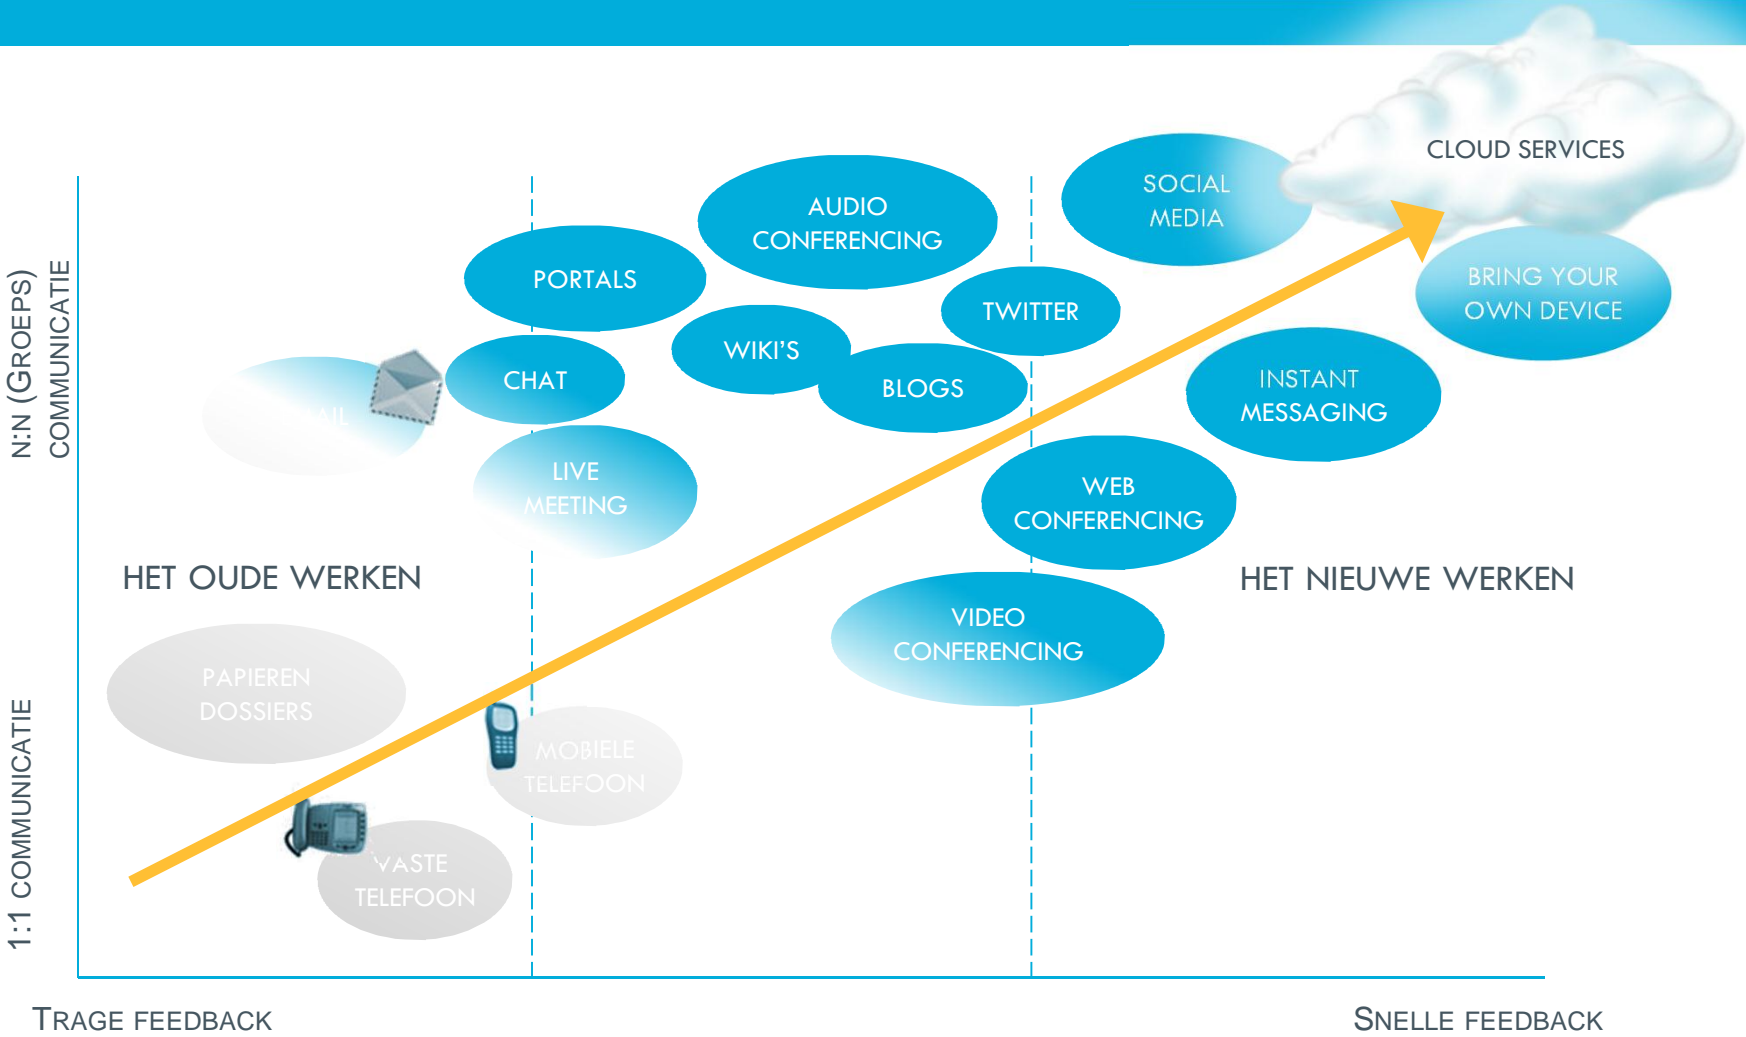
N:N (GROEPS) COMMUNICATIE

1:1 COMMUNICATIE

CLOUD SERVICES

SOCIAL MEDIA

AUDIO CONFERENCING

PORTALS

TWITTER

BRING YOUR OWN DEVICE

WIKI'S

CHAT

BLOGS

INSTANT MESSAGING

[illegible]AIL

LIVE MEETING

WEB CONFERENCING

HET OUDE WERKEN

HET NIEUWE WERKEN

VIDEO CONFERENCING

PAPIEREN DOSSIERS

MOBIELE TELEFOON

VASTE TELEFOON

TRAGE FEEDBACK

SNELLE FEEDBACK